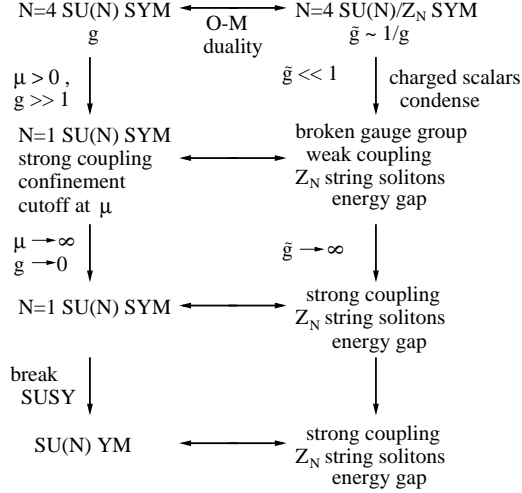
N=4 SU(N) SYM
$g$

O-M
duality

N=4 SU(N)/$Z_N$ SYM
$\tilde{g} \sim 1/g$

$\mu > 0$ ,
$g >> 1$

$\tilde{g} << 1$

charged scalars
condense

N=1 SU(N) SYM
strong coupling
confinement
cutoff at $\mu$

broken gauge group
weak coupling
$Z_N$ string solitons
energy gap

$\mu \to \infty$
$g \to 0$

$\tilde{g} \to \infty$

N=1 SU(N) SYM

strong coupling
$Z_N$ string solitons
energy gap

break
SUSY

SU(N) YM

strong coupling
$Z_N$ string solitons
energy gap